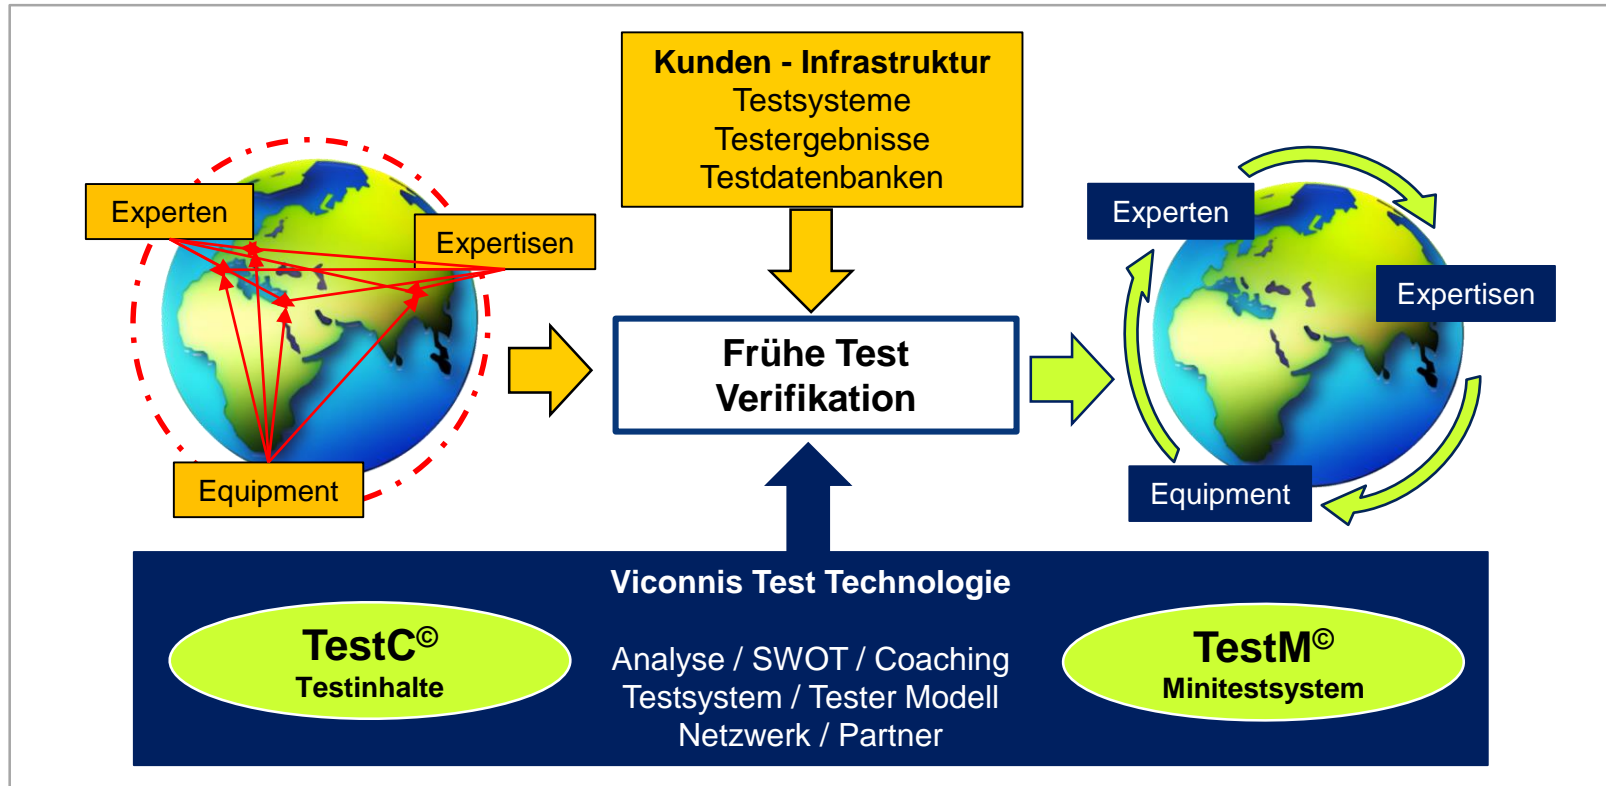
Experten

Expertisen

Equipment

Kunden - Infrastruktur
Testsysteme
Testergebnisse
Testdatenbanken

Frühe Test Verifikation

Experten

Expertisen

Equipment

Viconnis Test Technologie

TestC©
Testinhalte

Analyse / SWOT / Coaching
Testsystem / Tester Modell
Netzwerk / Partner

TestM©
Minitestsystem